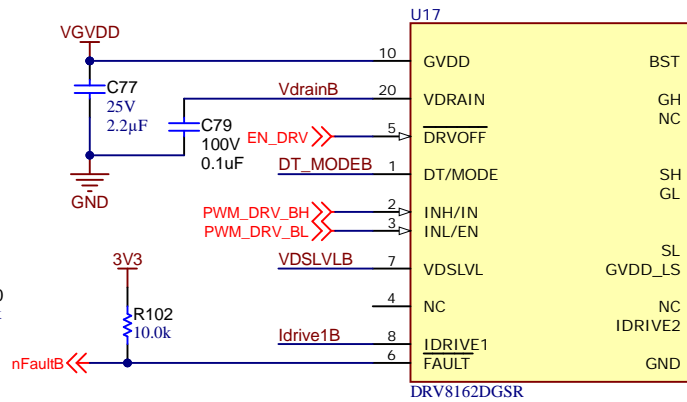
VGVDD
C77
25V
2.2µF
GND
VdrainB
C79
100V
0.1uF
EN_DRV
DT_MODEB
PWM_DRV_BH
PWM_DRV_BL
3V3
VDSLVLB
R102
10.0k
Idrive1B
nFaultB
U17
10 GVDD
20 VDRAIN
5 $\overline{\text{DRVOFF}}$
1 DT/MODE
2 INH/IN
3 INL/EN
7 VDSLVL
4 NC
8 IDRIVE1
6 $\overline{\text{FAULT}}$
BST
GH
NC
SH
GL
SL
GVDD_LS
NC
IDRIVE2
GND
DRV8162DGSR